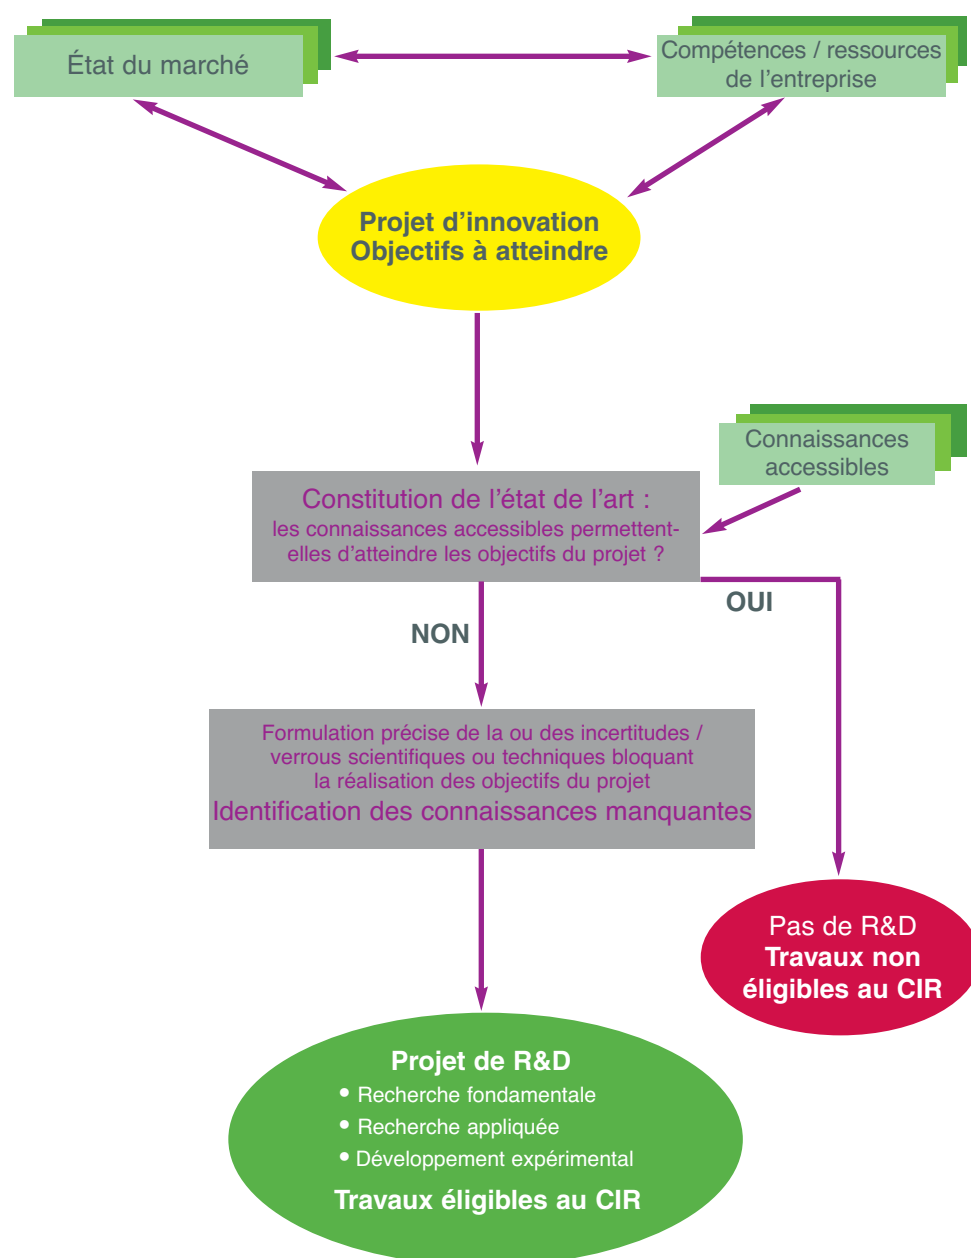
État du marché

Compétences / ressources de l'entreprise

Projet d'innovation
Objectifs à atteindre

Connaissances accessibles

Constitution de l'état de l'art :
les connaissances accessibles permettent-elles d'atteindre les objectifs du projet ?

NON

OUI

Formulation précise de la ou des incertitudes / verrous scientifiques ou techniques bloquant la réalisation des objectifs du projet
Identification des connaissances manquantes

Pas de R&D
Travaux non éligibles au CIR

Projet de R&D
• Recherche fondamentale
• Recherche appliquée
• Développement expérimental
Travaux éligibles au CIR